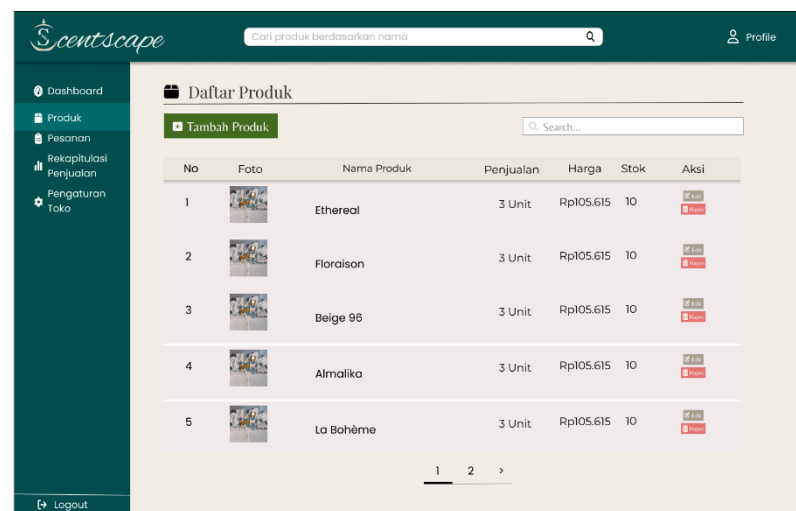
Scentscape

Cari produk berdasarkan nama

Profile

Dashboard
Produk
Pesanan
Rekapitulasi Penjualan
Pengaturan Toko

Daftar Produk

Tambah Produk

Search...

| No | Foto | Nama Produk | Penjualan | Harga | Stok | Aksi |
|---|---|---|---|---|---|---|
| 1 | | Ethereal | 3 Unit | Rp105.615 | 10 | Edit Hapus |
| 2 | | Floraison | 3 Unit | Rp105.615 | 10 | Edit Hapus |
| 3 | | Beige 96 | 3 Unit | Rp105.615 | 10 | Edit Hapus |
| 4 | | Almalika | 3 Unit | Rp105.615 | 10 | Edit Hapus |
| 5 | | La Bohème | 3 Unit | Rp105.615 | 10 | Edit Hapus |

1 2 >

Logout